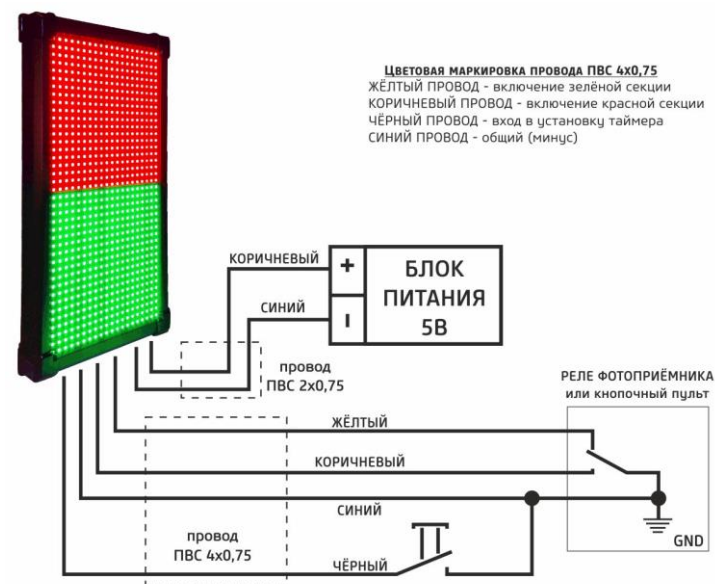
Цветовая маркировка провода ПВС 4х0,75
ЖЁЛТЫЙ ПРОВОД - включение зелёной секции
КОРИЧНЕВЫЙ ПРОВОД - включение красной секции
ЧЁРНЫЙ ПРОВОД - вход в установку таймера
СИНИЙ ПРОВОД - общий (минус)

КОРИЧНЕВЫЙ
+
СИНИЙ
I
БЛОК ПИТАНИЯ 5В

провод ПВС 2х0,75

РЕЛЕ ФОТОПРИЁМНИКА или кнопочный пульт

ЖЁЛТЫЙ
КОРИЧНЕВЫЙ
СИНИЙ
провод ПВС 4х0,75
ЧЁРНЫЙ
GND